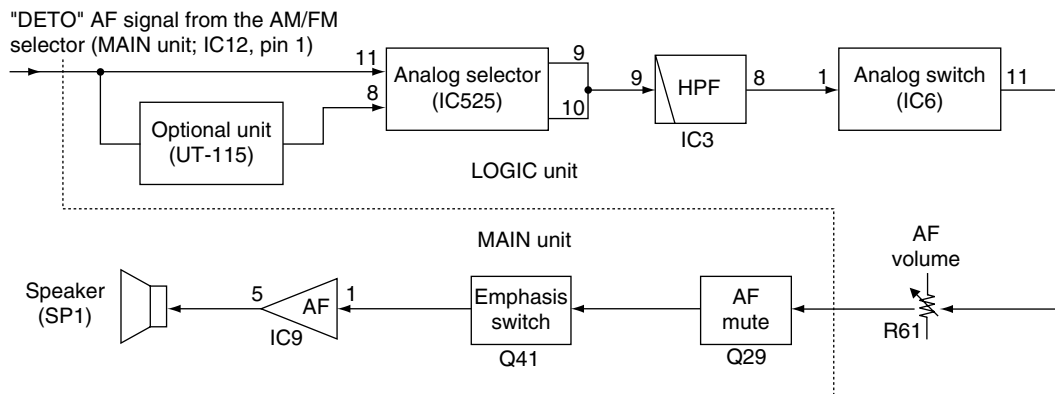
"DETO" AF signal from the AM/FM selector (MAIN unit; IC12, pin 1)

11

8

Analog selector (IC525)

9

10

9

HPF

8

IC3

1

Analog switch (IC6)

11

Optional unit (UT-115)

LOGIC unit

MAIN unit

AF volume

Speaker (SP1)

5

AF

1

IC9

Emphasis switch

Q41

AF mute

Q29

R61